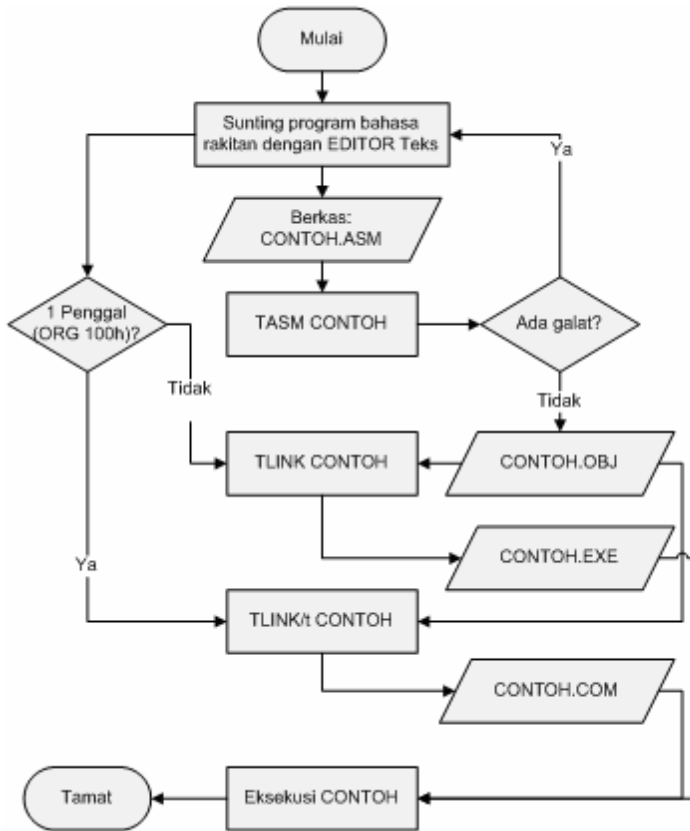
Mulai

Sunting program bahasa rakitan dengan EDITOR Teks

Ya

Berkas: CONTOH.ASM

1 Penggal (ORG 100h)?

TASM CONTOH

Ada galat?

Tidak

Tidak

TLINK CONTOH

CONTOH.OBJ

CONTOH.EXE

Ya

TLINK/t CONTOH

CONTOH.COM

Tamat

Eksekusi CONTOH